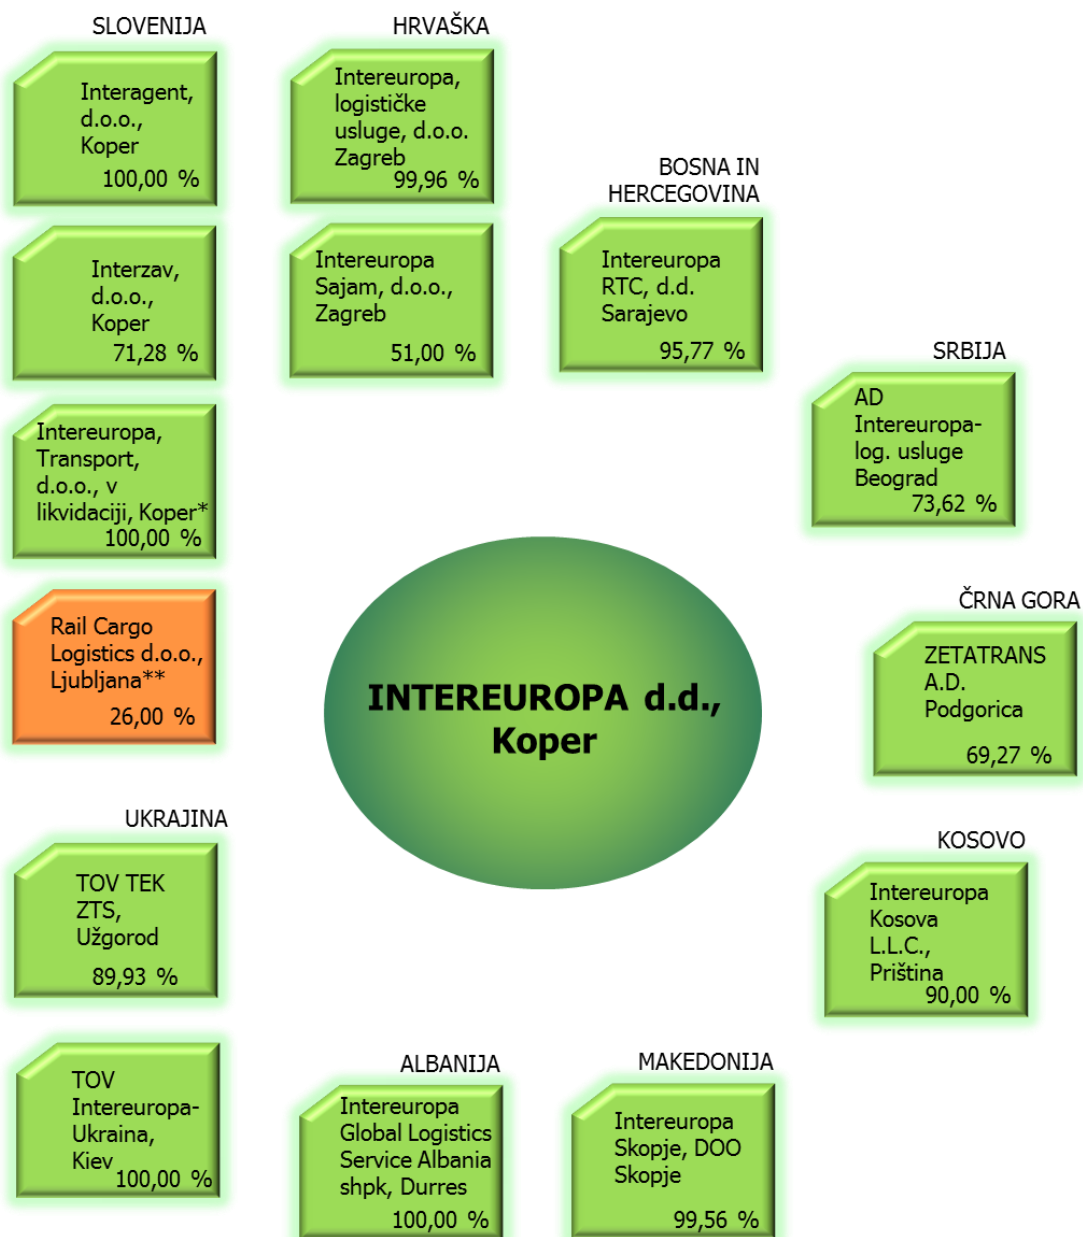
SLOVENIJA

Interagent, d.o.o., Koper
100,00 %

Interzav, d.o.o., Koper
71,28 %

Intereuropa, Transport, d.o.o., v likvidaciji, Koper*
100,00 %

Rail Cargo Logistics d.o.o., Ljubljana**
26,00 %

HRVAŠKA

Intereuropa, logističke usluge, d.o.o. Zagreb
99,96 %

Intereuropa Sajam, d.o.o., Zagreb
51,00 %

BOSNA IN HERCEGOVINA

Intereuropa RTC, d.d. Sarajevo
95,77 %

SRBIJA

AD Intereuropa-log. usluge Beograd
73,62 %

ČRNA GORA

ZETATRANS A.D. Podgorica
69,27 %

INTEREUROPA d.d., Koper

UKRAJINA

TOV TEK ZTS, Užgorod
89,93 %

TOV Intereuropa-Ukraina, Kiev
100,00 %

KOSOVO

Intereuropa Kosova L.L.C., Priština
90,00 %

ALBANIJA

Intereuropa Global Logistics Service Albania shpk, Durres
100,00 %

MAKEDONIJA

Intereuropa Skopje, DOO Skopje
99,56 %